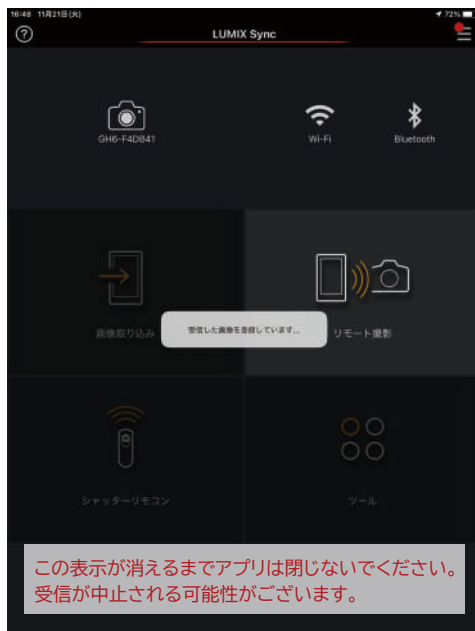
16:48 11月21日(火)

72%

LUMIX Sync

GH6-F4DB41

Wi-Fi

Bluetooth

画像取り込み

受信した画像を登録しています...

リモート撮影

シャッターリモコン

ツール

この表示が消えるまでアプリは閉じないでください。受信が中止される可能性がございます。